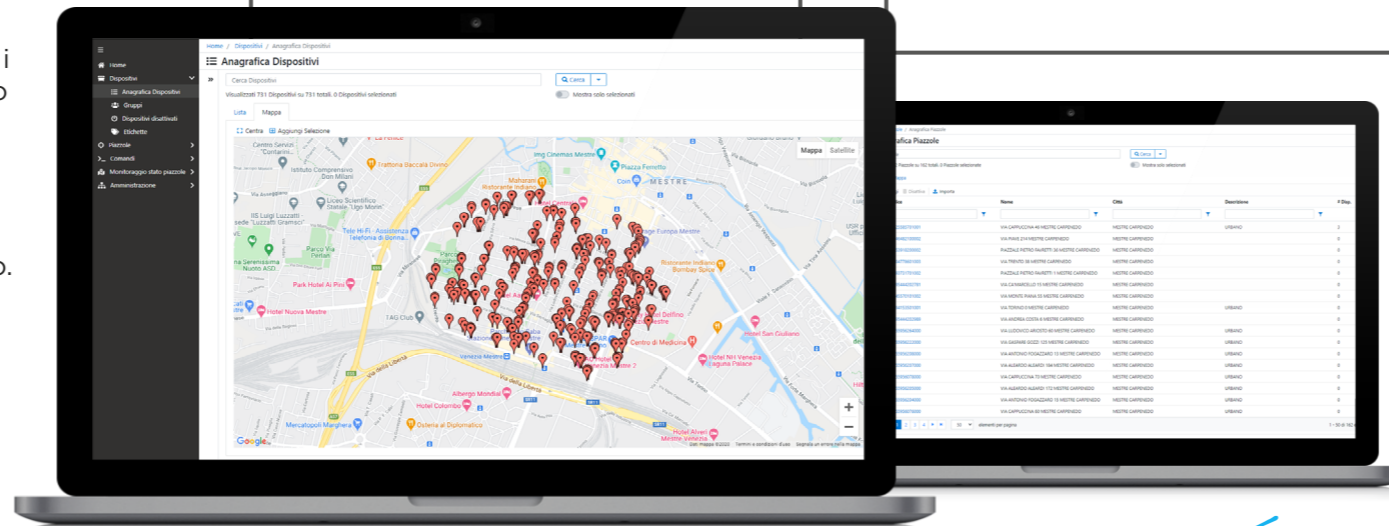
i
o

o.

Home
Dispositivi
Anagrafica Dispositivi
Gruppi
Dispositivi disattivati
Etichette
Piazzole
Comandi
Monitoraggio stato piazzole
Amministrazione

Home / Dispositivi / Anagrafica Dispositivi

Anagrafica Dispositivi

Cerca Dispositivi
Cerca
Visualizzati 731 Dispositivi su 731 totali. 0 Dispositivi selezionati
Mostra solo selezionati

Lista
Mappa

Centra
Aggiungi Selezione

Mappa
Satellite

Centro Servizi "Contarini..."
Trattoria Baccala Divino
Img Cinemas Mestre
Piazza Ferretto
Istituto Comprensivo Don Milani
Maharani Ristorante Indiano
Coin
MESTRE
Liceo Scientifico Statale "Ugo Morin"
IIS Luigi Luzzatti sede "Luzzatti Gramsci"
Tele Hi-Fi - Assistenza Telefonia di Bonna...
Piazzale Europa Mestre
Parco Villa Pertile
Ristorante Indiano Bombay Spice
Park Hotel Ai Pini
Hotel Nuova Mestre
1AG Club
Hotel Delfino
Hotel San Giuliano
Centro di Medicina
Venezia Mestre
Via della Libertà
Hotel NH Venezia Laguna Palace
Albergo Mondial
Hotel Colombo
Mercatopoli Marghera
Osteria al Diplomatico
Hotel Alveri Mestre Venezia
Google
Dati mappa ©2020 Termini e condizioni d'uso Segnala un errore nella mappa

Home / Anagrafica Piazzole
Anagrafica Piazzole
Cerca
Piazzole su 192 totali. 0 Piazzole selezionati
Mostra solo selezionati
Disattiva
Importa

| | Nome | Città | Descrizione | # Disp. |
|---|---|---|---|---|
| | VIA CAPPUCCINA 40 MESTRE CARPENEDO | MESTRE CARPENEDO | URBANO | 2 |
| | VIA PIAVE 3 MESTRE CARPENEDO | MESTRE CARPENEDO | | 0 |
| | PIAZZALE PIETRO PARIETTI 38 MESTRE CARPENEDO | MESTRE CARPENEDO | | 0 |
| | VIA TREVISO 38 MESTRE CARPENEDO | MESTRE CARPENEDO | | 0 |
| | PIAZZALE PIETRO PARIETTI 11 MESTRE CARPENEDO | MESTRE CARPENEDO | | 0 |
| | VIA CANNAREGIO 15 MESTRE CARPENEDO | MESTRE CARPENEDO | | 0 |
| | VIA MONTE PIANA 55 MESTRE CARPENEDO | MESTRE CARPENEDO | | 0 |
| | VIA TORINO 8 MESTRE CARPENEDO | MESTRE CARPENEDO | URBANO | 0 |
| | VIA ANDREA COSTA 8 MESTRE CARPENEDO | MESTRE CARPENEDO | | 0 |
| | VIA LUDOVICO ARIOSTO 60 MESTRE CARPENEDO | MESTRE CARPENEDO | URBANO | 0 |
| | VIA GASPARE GOZZI 125 MESTRE CARPENEDO | MESTRE CARPENEDO | URBANO | 0 |
| | VIA ANTONIO FOGAZZARO 13 MESTRE CARPENEDO | MESTRE CARPENEDO | URBANO | 0 |
| | VIA ALEARDO ALEARDI 164 MESTRE CARPENEDO | MESTRE CARPENEDO | URBANO | 0 |
| | VIA CAPPUCCINA 73 MESTRE CARPENEDO | MESTRE CARPENEDO | URBANO | 0 |
| | VIA ALEARDO ALEARDI 172 MESTRE CARPENEDO | MESTRE CARPENEDO | URBANO | 0 |
| | VIA ANTONIO FOGAZZARO 2 MESTRE CARPENEDO | MESTRE CARPENEDO | URBANO | 0 |
| | VIA CAPPUCCINA 80 MESTRE CARPENEDO | MESTRE CARPENEDO | URBANO | 0 |

1 2 3 4 » 50 elementi per pagina
1 - 50 di 192